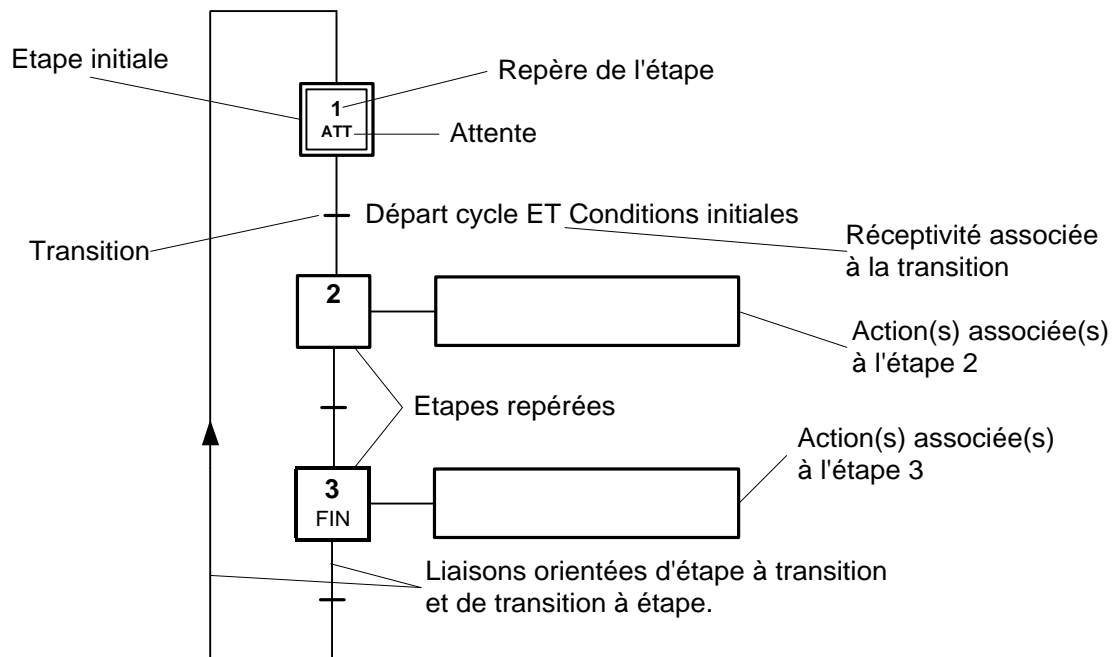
Etape initiale

Repère de l'étape

1
ATT

Attente

Départ cycle ET Conditions initiales

Transition

Réceptivité associée à la transition

2

Action(s) associée(s) à l'étape 2

Etapes repérées

Action(s) associée(s) à l'étape 3

3
FIN

Liaisons orientées d'étape à transition et de transition à étape.